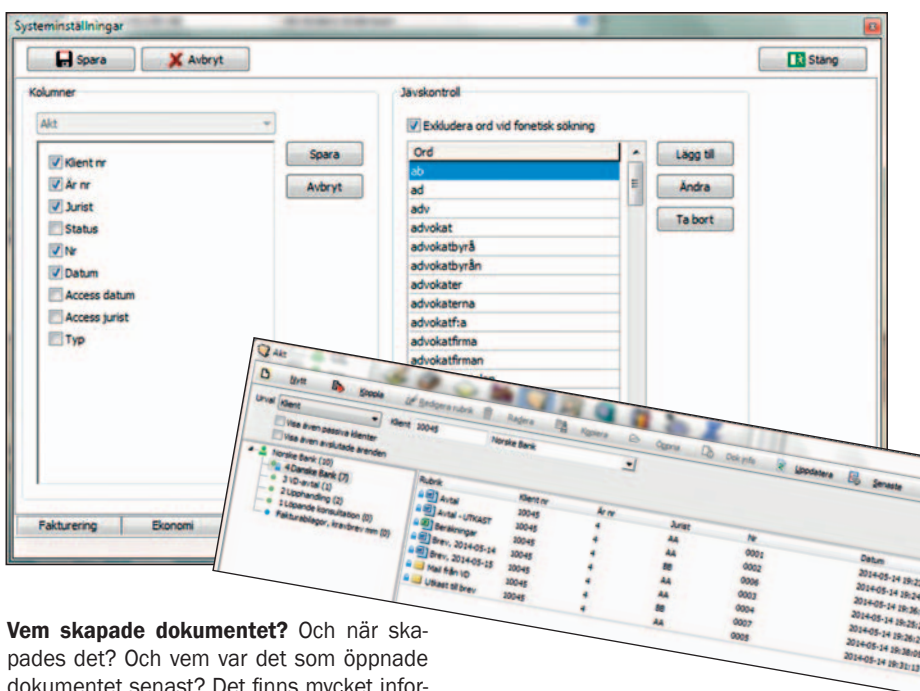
Systeminställningar

Spara

Avbryt

Stäng

Kolumner

Akt

Klient nr

År nr

Jurist

Status

Nr

Datum

Access datum

Access jurist

Typ

Spara

Avbryt

Jävskontroll

Exkludera ord vid fonetisk sökning

| Ord |
|---|
| ab |
| ad |
| adv |
| advokat |
| advokatbyrå |
| advokatbyrån |
| advokater |
| advokaterna |
| advokatf:a |
| advokatfirma |
| advokatfirman |

Lägg til

Ändra

Ta bort

Fakturering

Ekonomi

Akt

Nytt

Skapa

Redigera rubrik

Radera

Kopiera

Öppna

Dok info

Uppdatera

Senaste

Urval

Klient

Klient 10045

Norske Bank

Visa även passiva klienter

Visa även avslutade ärenden

Norske Bank (10)

4 Danske Bank (7)

3 VD-avtal (1)

2 Upphandling (2)

1 Löpande konsultation (0)

Faktorabilagor, kravbrev mm (0)

| Rubrik | Klient nr | År nr | Jurist | Nr | Datum |
|---|---|---|---|---|---|
| Avtal | 10045 | 4 | AA | 0001 | 2014-05-14 19:2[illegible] |
| Avtal - UTKAST | 10045 | 4 | AA | 0002 | 2014-05-14 19:2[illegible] |
| Beräkningar | 10045 | 4 | BB | 0006 | 2014-05-14 19:3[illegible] |
| Brev, 2014-05-14 | 10045 | 4 | AA | 0003 | 2014-05-14 19:2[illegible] |
| Brev, 2014-05-15 | 10045 | 4 | AA | 0004 | 2014-05-14 19:2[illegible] |
| Mail från VD | 10045 | 4 | BB | 0007 | 2014-05-14 19:3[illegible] |
| Utkast till brev | 10045 | 4 | AA | 0005 | 2014-05-14 19:3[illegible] |

Vem skapade dokumentet? Och när skapades det? Och vem var det som öppnade dokumentet senast? Det finns mycket infor-